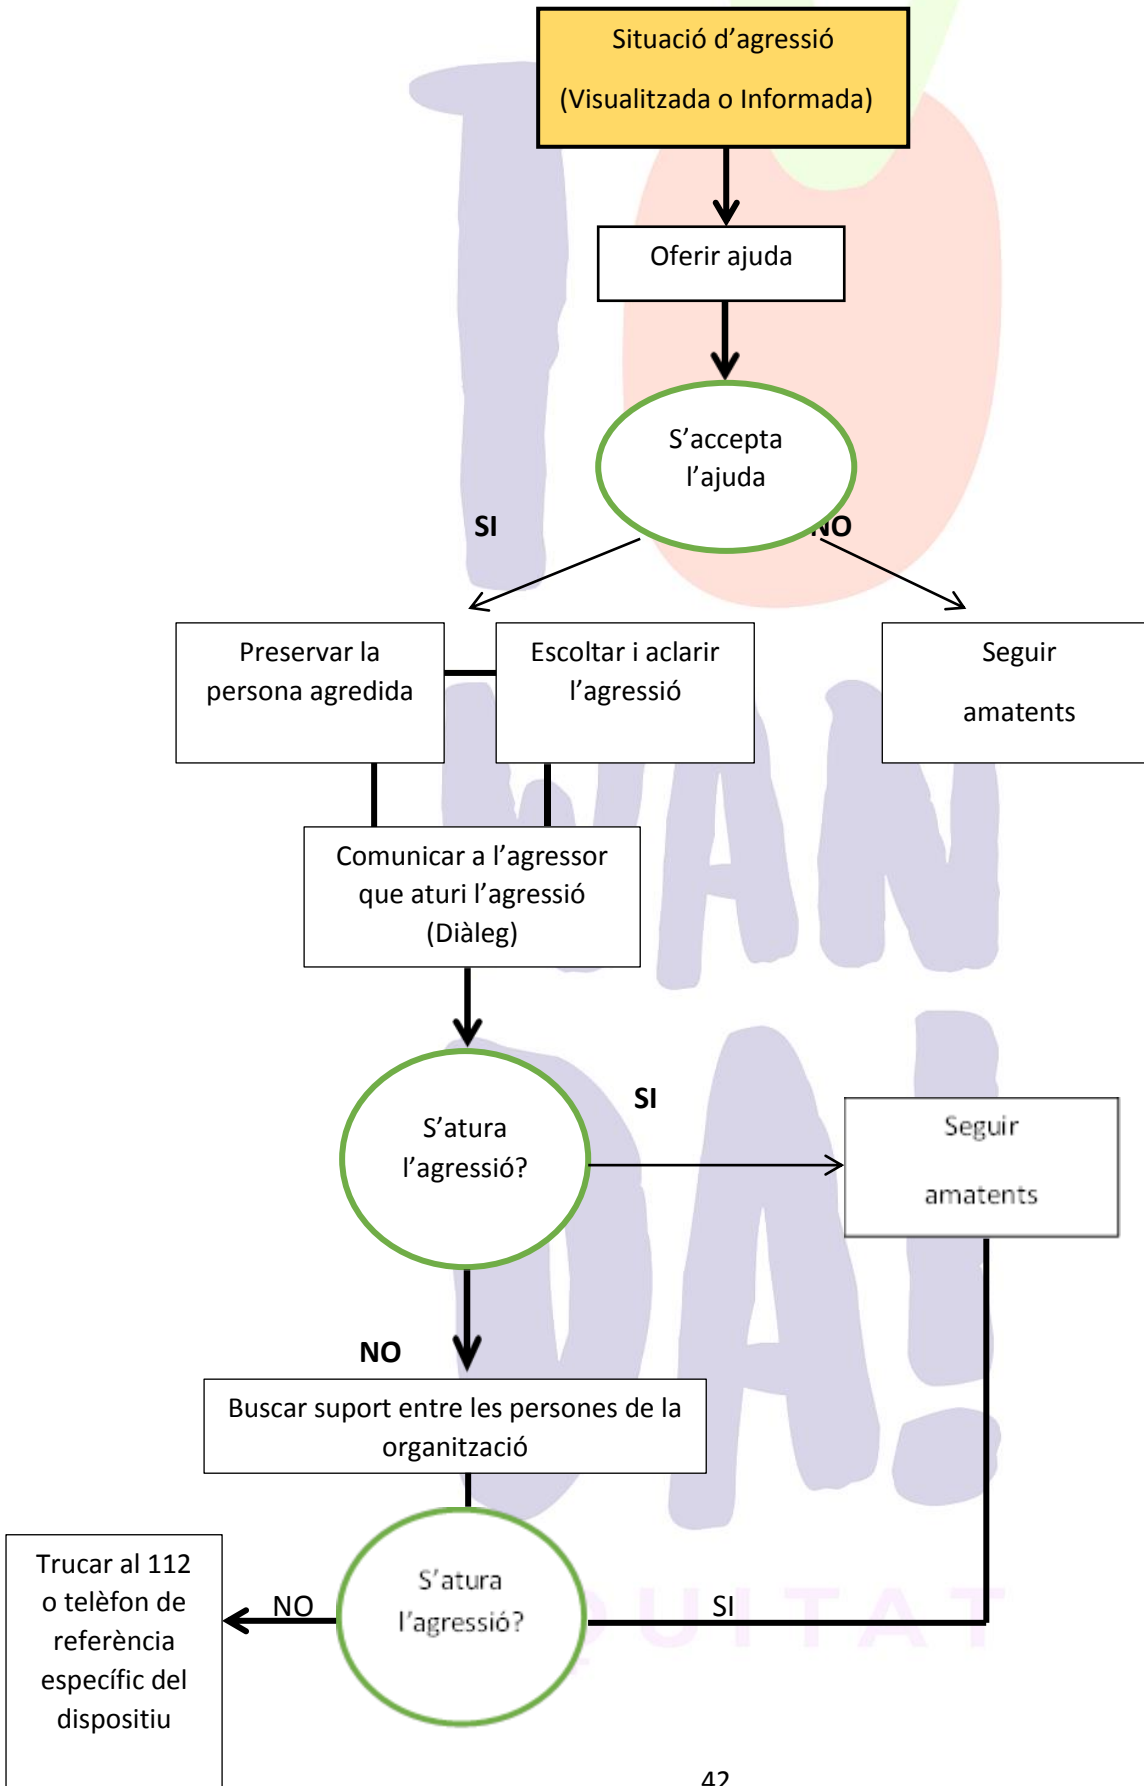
Situació d'agressió

(Visualitzada o Informada)

Oferir ajuda

S'accepta l'ajuda

SI

NO

Preservar la persona agredida

Escoltar i aclarir l'agressió

Seguir

amatents

Comunicar a l'agressor que aturi l'agressió (Diàleg)

S'atura l'agressió?

SI

Seguir

amatents

NO

Buscar suport entre les persones de la organització

Trucar al 112 o telèfon de referència específic del dispositiu

NO

S'atura l'agressió?

SI

42